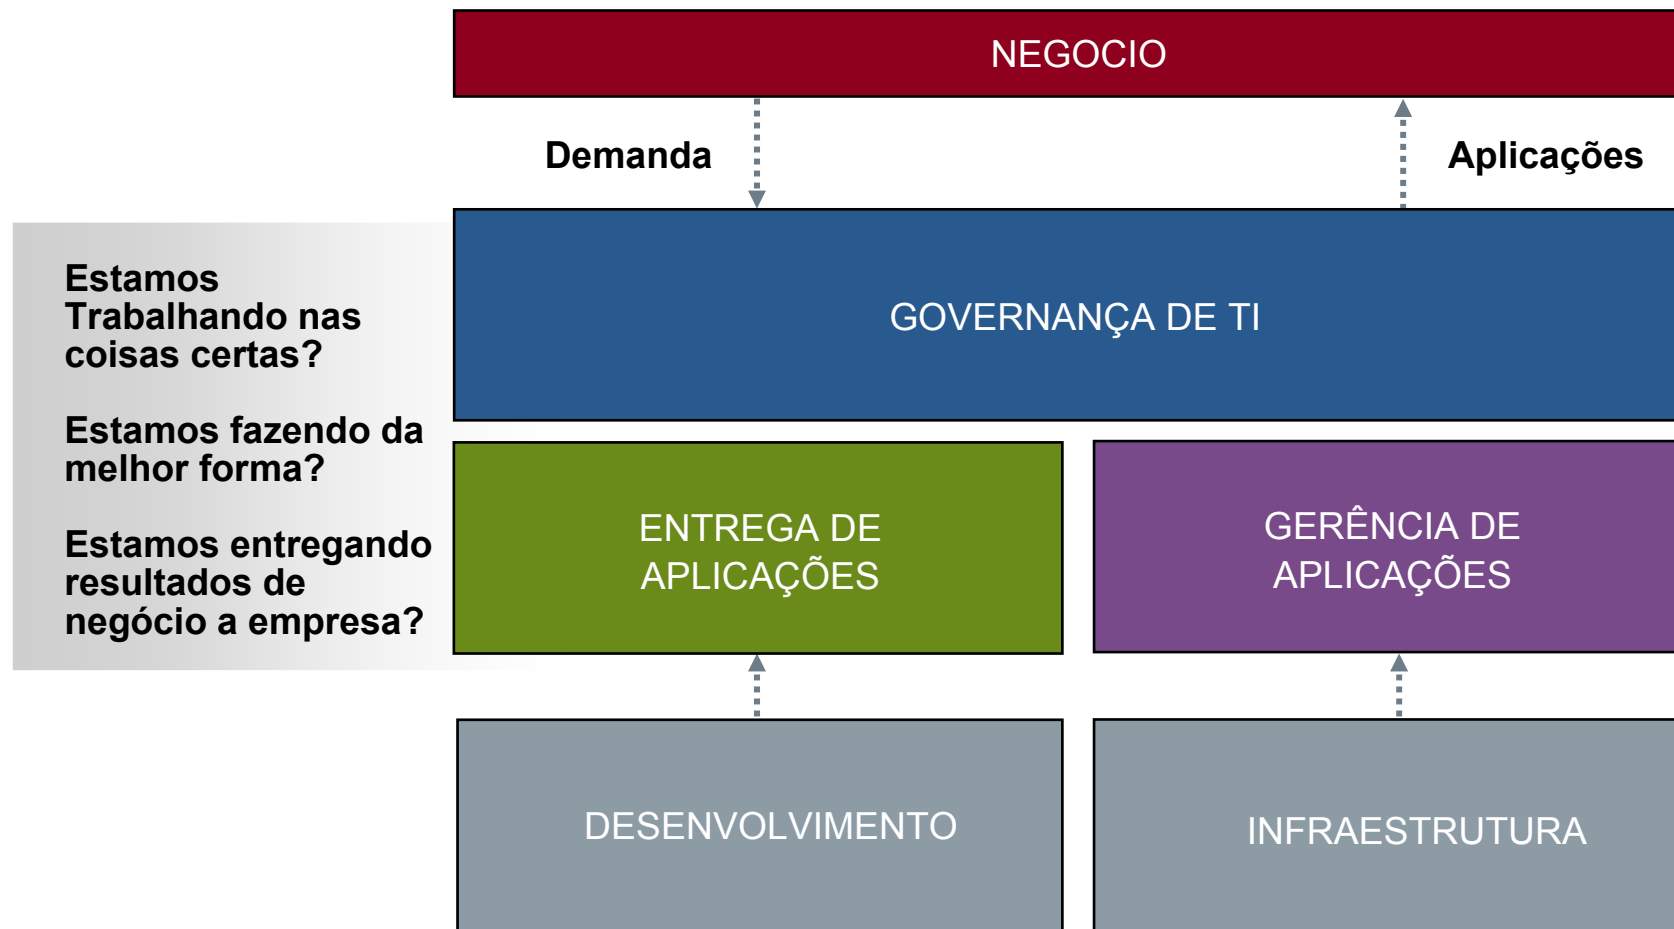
NEGOCIO

Demanda

Aplicações

Estamos Trabalhando nas coisas certas?

Estamos fazendo da melhor forma?

Estamos entregando resultados de negócio a empresa?

GOVERNANÇA DE TI

ENTREGA DE APLICAÇÕES

GERÊNCIA DE APLICAÇÕES

DESENVOLVIMENTO

INFRAESTRUTURA